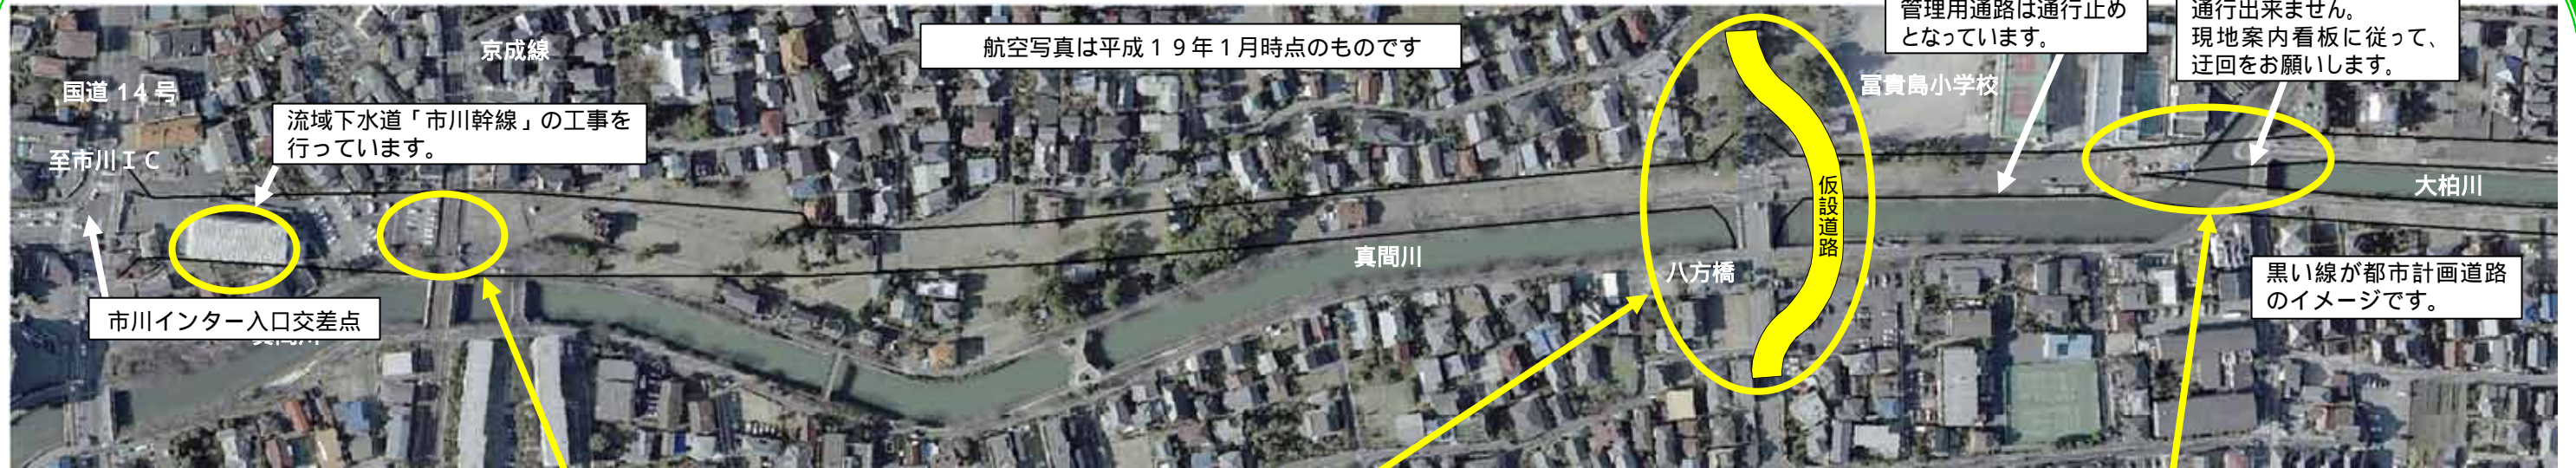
管理用通路は通行止めとなっています。

通行出来ません。
現地案内看板に従って、迂回をお願いします。

京成線

航空写真は平成１９年１月時点のものです

国道１４号

流域下水道「市川幹線」の工事を行っています。

至市川ＩＣ

冨貴島小学校

仮設道路

大柏川

真間川

八方橋

黒い線が都市計画道路のイメージです。

市川インター入口交差点

真間川